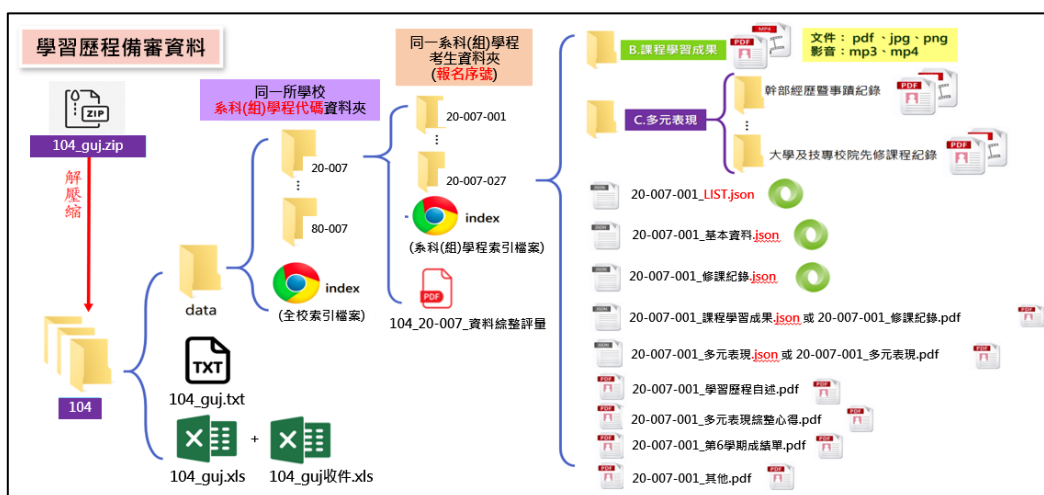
學習歷程備審資料

ZIP
104_guj.zip

解壓縮

104

data

TXT
104_guj.txt

104_guj.xls + 104_guj收件.xls

同一所學校
系科(組)學程代碼資料夾

20-007
⋮
80-007

index
(全校索引檔案)

同一系科(組)學程
考生資料夾
(報名序號)

20-007-001
⋮
20-007-027

index
(系科(組)學程索引檔案)

PDF
104_20-007_資料綜整評量

B.課程學習成果

文件：pdf、jpg、png
影音：mp3、mp4

C.多元表現

幹部經歷暨事蹟紀錄
⋮
大學及技專校院先修課程紀錄

20-007-001_LIST.json
20-007-001_基本資料.json
20-007-001_修課紀錄.json
20-007-001_課程學習成果.json 或 20-007-001_修課紀錄.pdf
20-007-001_多元表現.json 或 20-007-001_多元表現.pdf
20-007-001_學習歷程自述.pdf
20-007-001_多元表現綜整心得.pdf
20-007-001_第6學期成績單.pdf
20-007-001_其他.pdf